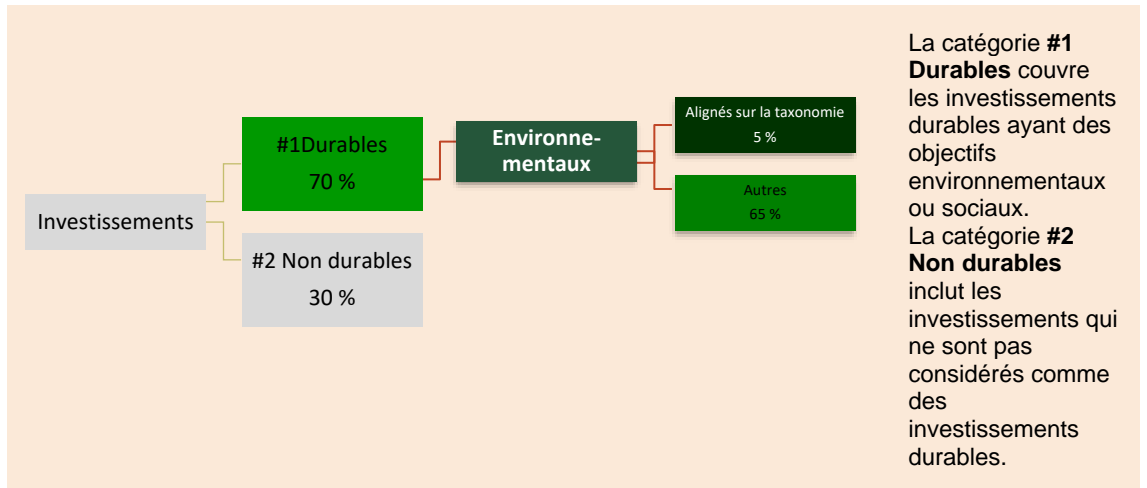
Investissements

#1Durables
70 %

#2 Non durables
30 %

Environnementaux

Alignés sur la taxonomie
5 %

Autres
65 %

La catégorie **#1 Durables** couvre les investissements durables ayant des objectifs environnementaux ou sociaux.
La catégorie **#2 Non durables** inclut les investissements qui ne sont pas considérés comme des investissements durables.